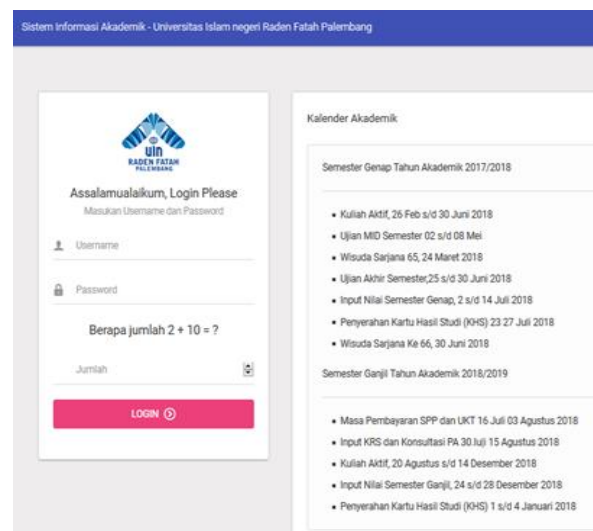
Sistem Informasi Akademik - Universitas Islam negeri Raden Fatah Palembang

uin
RADEN FATAH
PALEMBANG

Assalamualaikum, Login Please
Masukan Username dan Password

Username

Password

Berapa jumlah 2 + 10 = ?

Jumlah

LOGIN

Kalender Akademik

Semester Genap Tahun Akademik 2017/2018

- Kuliah Aktif, 26 Feb s/d 30 Juni 2018
- Ujian MID Semester 02 s/d 08 Mei
- Wisuda Sarjana 65, 24 Maret 2018
- Ujian Akhir Semester,25 s/d 30 Juni 2018
- Input Nilai Semester Genap, 2 s/d 14 Juli 2018
- Penyerahan Kartu Hasil Studi (KHS) 23 27 Juli 2018
- Wisuda Sarjana Ke 66, 30 Juni 2018

Semester Ganjil Tahun Akademik 2018/2019

- Masa Pembayaran SPP dan UKT 16 Juli 03 Agustus 2018
- Input KRS dan Konsultasi PA 30 Juli 15 Agustus 2018
- Kuliah Aktif, 20 Agustus s/d 14 Desember 2018
- Input Nilai Semester Ganjil, 24 s/d 28 Desember 2018
- Penyerahan Kartu Hasil Studi (KHS) 1 s/d 4 Januari 2018